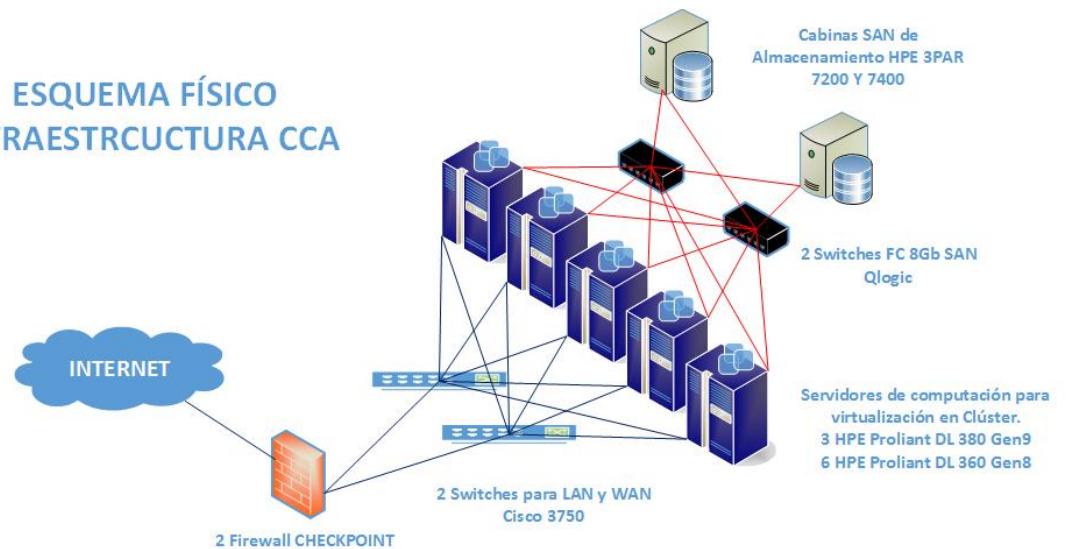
ESQUEMA FÍSICO
RAESTRCUCTURA CCA

Cabinas SAN de Almacenamiento HPE 3PAR 7200 Y 7400

2 Switches FC 8Gb SAN Qlogic

INTERNET

Servidores de computación para virtualización en Clúster.
3 HPE Proliant DL 380 Gen9
6 HPE Proliant DL 360 Gen8

2 Switches para LAN y WAN
Cisco 3750

2 Firewall CHECKPOINT